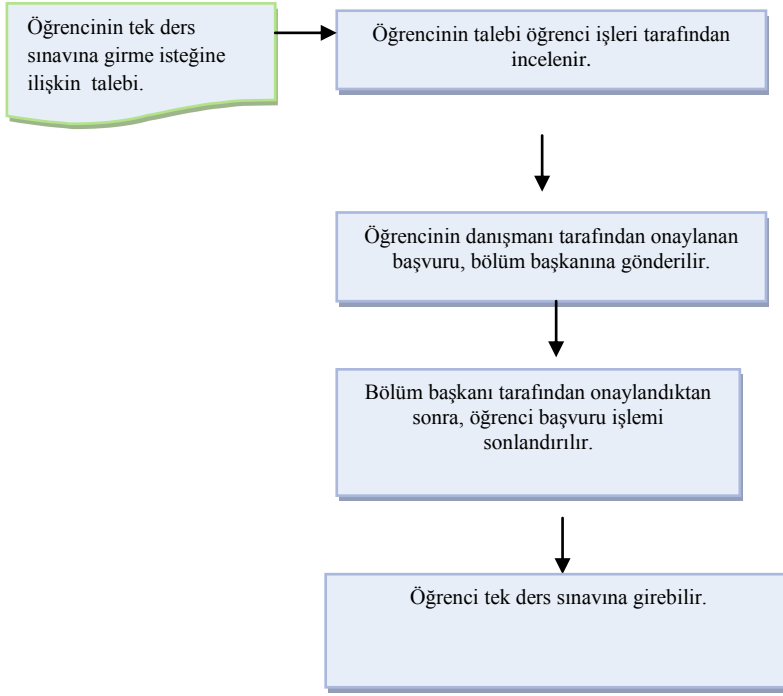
Öğrencinin tek ders sınavına girme isteğine ilişkin talebi.

Öğrencinin talebi öğrenci işleri tarafından incelenir.

Öğrencinin danışmanı tarafından onaylanan başvuru, bölüm başkanına gönderilir.

Bölüm başkanı tarafından onaylandıktan sonra, öğrenci başvuru işlemi sonlandırılır.

Öğrenci tek ders sınavına girebilir.